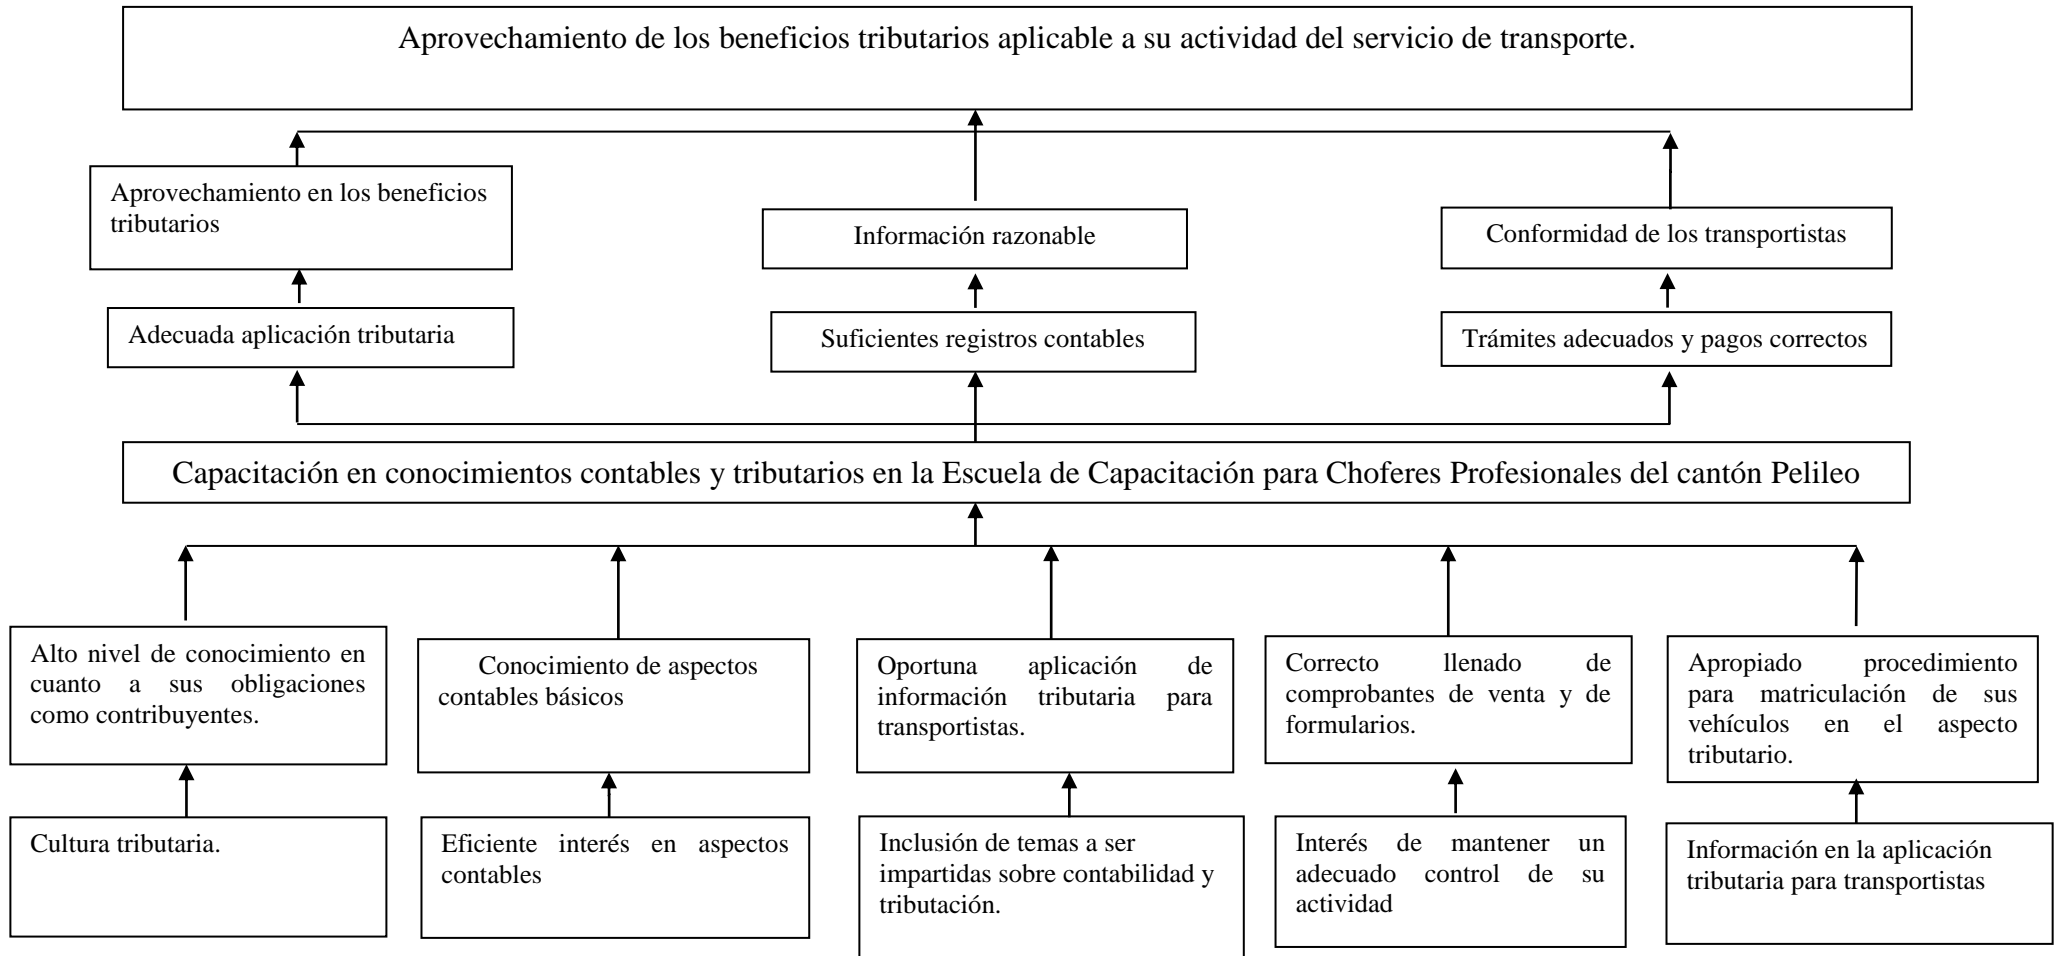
Aprovechamiento de los beneficios tributarios aplicable a su actividad del servicio de transporte.

Aprovechamiento en los beneficios tributarios

Información razonable

Conformidad de los transportistas

Adecuada aplicación tributaria

Suficientes registros contables

Trámites adecuados y pagos correctos

Capacitación en conocimientos contables y tributarios en la Escuela de Capacitación para Choferes Profesionales del cantón Pelileo

Alto nivel de conocimiento en cuanto a sus obligaciones como contribuyentes.

Conocimiento de aspectos contables básicos

Oportuna aplicación de información tributaria para transportistas.

Correcto llenado de comprobantes de venta y de formularios.

Apropiado procedimiento para matriculación de sus vehículos en el aspecto tributario.

Cultura tributaria.

Eficiente interés en aspectos contables

Inclusión de temas a ser impartidas sobre contabilidad y tributación.

Interés de mantener un adecuado control de su actividad

Información en la aplicación tributaria para transportistas